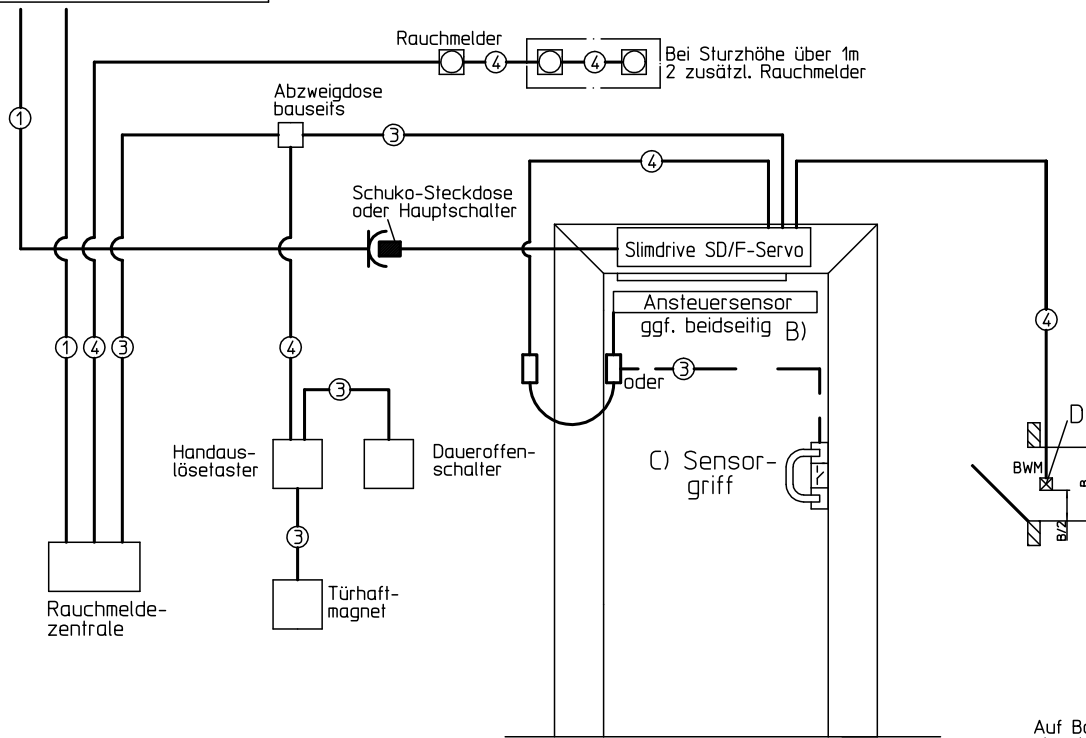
Rauchmelder ④ ④ Bei Sturzhöhe über 1m 2 zusätzl. Rauchmelder

Abzweigdose bauseits

①

③

④

Schuko-Steckdose oder Hauptschalter

Slimdrive SD/F-Servo

Ansteuersensor

ggf. beidseitig B)

① ④ ③

④

④

③

oder ③

Handauslösetaster

Daueroffenschalter

C) Sensorgriff

D

BWM

B/2

③

Türhaftmagnet

Rauchmeldezentrale

Auf Ba